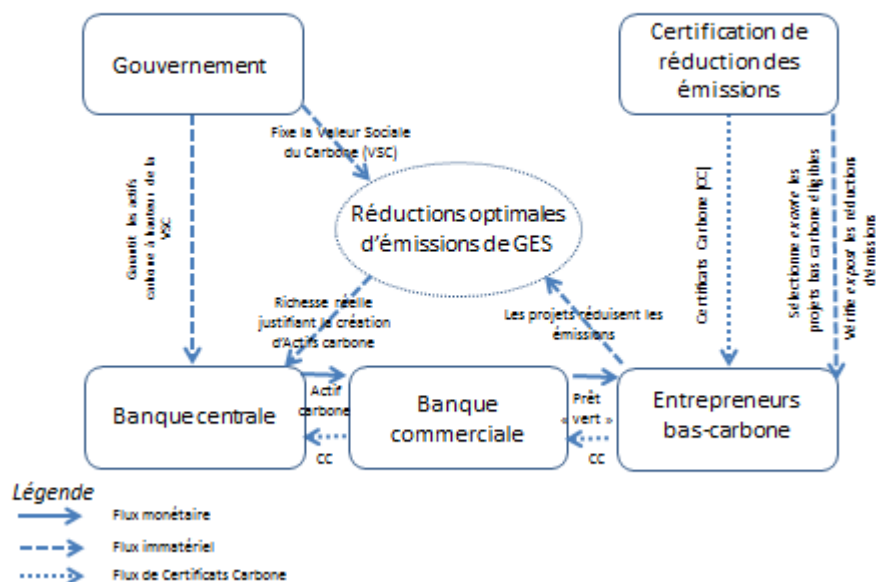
Gouvernement

Certification de réduction des émissions

Fixe la Valeur Sociale du Carbone (VSC)

Garantit les actifs carbone à hauteur de la VSC

Réductions optimales d'émissions de GES

Certificats Carbone (CC)

Sélectionne ex ante les projets bas carbone éligibles

Vérifie ex post les réductions d'émissions

Richesse réelle justifiant la création d'Actifs carbone

Les projets réduisent les émissions

Banque centrale

Actif carbone

CC

Banque commerciale

Prêt « vert »

CC

Entrepreneurs bas-carbone

Légende

Flux monétaire

Flux immatériel

Flux de Certificats Carbone